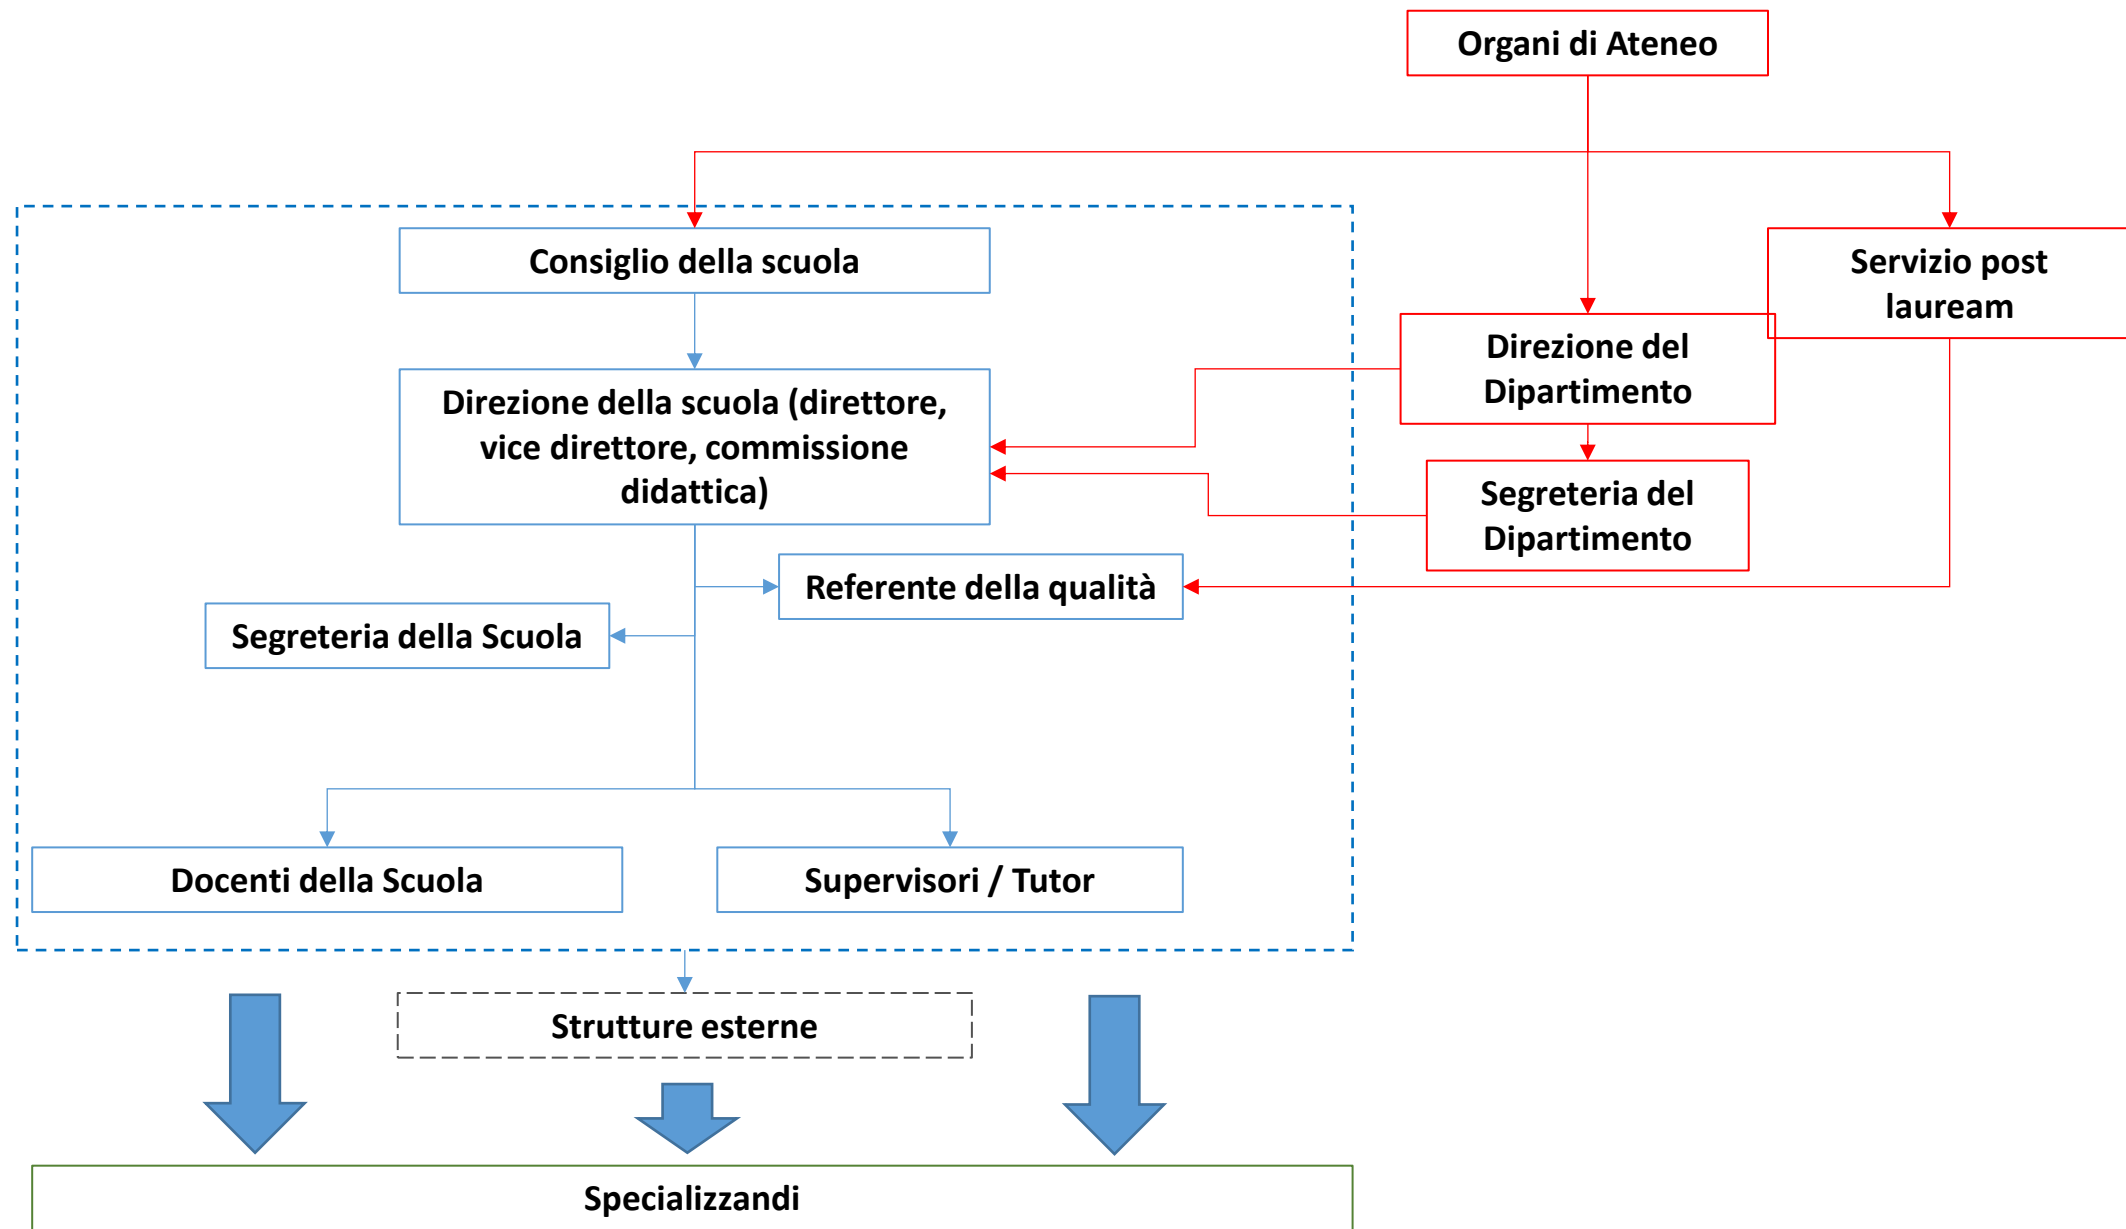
Organi di Ateneo

Consiglio della scuola

Servizio post lauream

Direzione del Dipartimento

Direzione della scuola (direttore, vice direttore, commissione didattica)

Segreteria del Dipartimento

Referente della qualità

Segreteria della Scuola

Docenti della Scuola

Supervisori / Tutor

Strutture esterne

Specializzandi